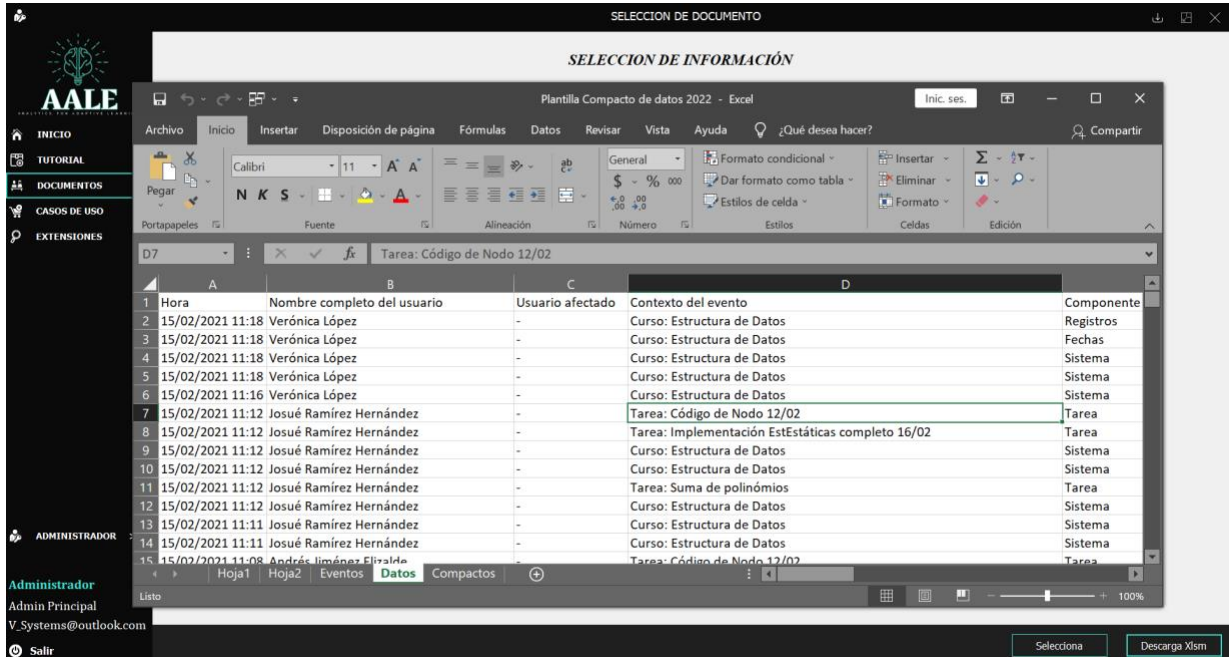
SELECCION DE DOCUMENTO

AALE

INICIO
TUTORIAL
DOCUMENTOS
CASOS DE USO
EXTENSIONES

ADMINISTRADOR

Administrador
Admin Principal
V_Systems@outlook.com
Salir

SELECCION DE INFORMACIÓN

Plantilla Compacto de datos 2022 - Excel
Inic. ses.

Archivo Inicio Insertar Disposición de página Fórmulas Datos Revisar Vista Ayuda ¿Qué desea hacer? Compartir

Pegar Calibri 11 N K S General Formato condicional Dar formato como tabla Estilos de celda Insertar Eliminar Formato
Portapapeles Fuente Alineación Número Estilos Celdas Edición

D7 Tarea: Código de Nodo 12/02

| | A | B | C | D | |
|---|---|---|---|---|---|
| 1 | Hora | Nombre completo del usuario | Usuario afectado | Contexto del evento | Componente |
| 2 | 15/02/2021 11:18 | Verónica López | - | Curso: Estructura de Datos | Registros |
| 3 | 15/02/2021 11:18 | Verónica López | - | Curso: Estructura de Datos | Fechas |
| 4 | 15/02/2021 11:18 | Verónica López | - | Curso: Estructura de Datos | Sistema |
| 5 | 15/02/2021 11:18 | Verónica López | - | Curso: Estructura de Datos | Sistema |
| 6 | 15/02/2021 11:16 | Verónica López | - | Curso: Estructura de Datos | Sistema |
| 7 | 15/02/2021 11:12 | Josué Ramírez Hernández | - | Tarea: Código de Nodo 12/02 | Tarea |
| 8 | 15/02/2021 11:12 | Josué Ramírez Hernández | - | Tarea: Implementación EstEstáticas completo 16/02 | Tarea |
| 9 | 15/02/2021 11:12 | Josué Ramírez Hernández | - | Curso: Estructura de Datos | Sistema |
| 10 | 15/02/2021 11:12 | Josué Ramírez Hernández | - | Curso: Estructura de Datos | Sistema |
| 11 | 15/02/2021 11:12 | Josué Ramírez Hernández | - | Tarea: Suma de polinómios | Tarea |
| 12 | 15/02/2021 11:12 | Josué Ramírez Hernández | - | Curso: Estructura de Datos | Sistema |
| 13 | 15/02/2021 11:11 | Josué Ramírez Hernández | - | Curso: Estructura de Datos | Sistema |
| 14 | 15/02/2021 11:11 | Josué Ramírez Hernández | - | Curso: Estructura de Datos | Sistema |
| 15 | 15/02/2021 11:08 | Andrés Jiménez Elizalde | - | Tarea: Código de Nodo 12/02 | Tarea |

Hoja1 Hoja2 Eventos Datos Compactos
Listo 100%

Selecciona Descarga Xlsm